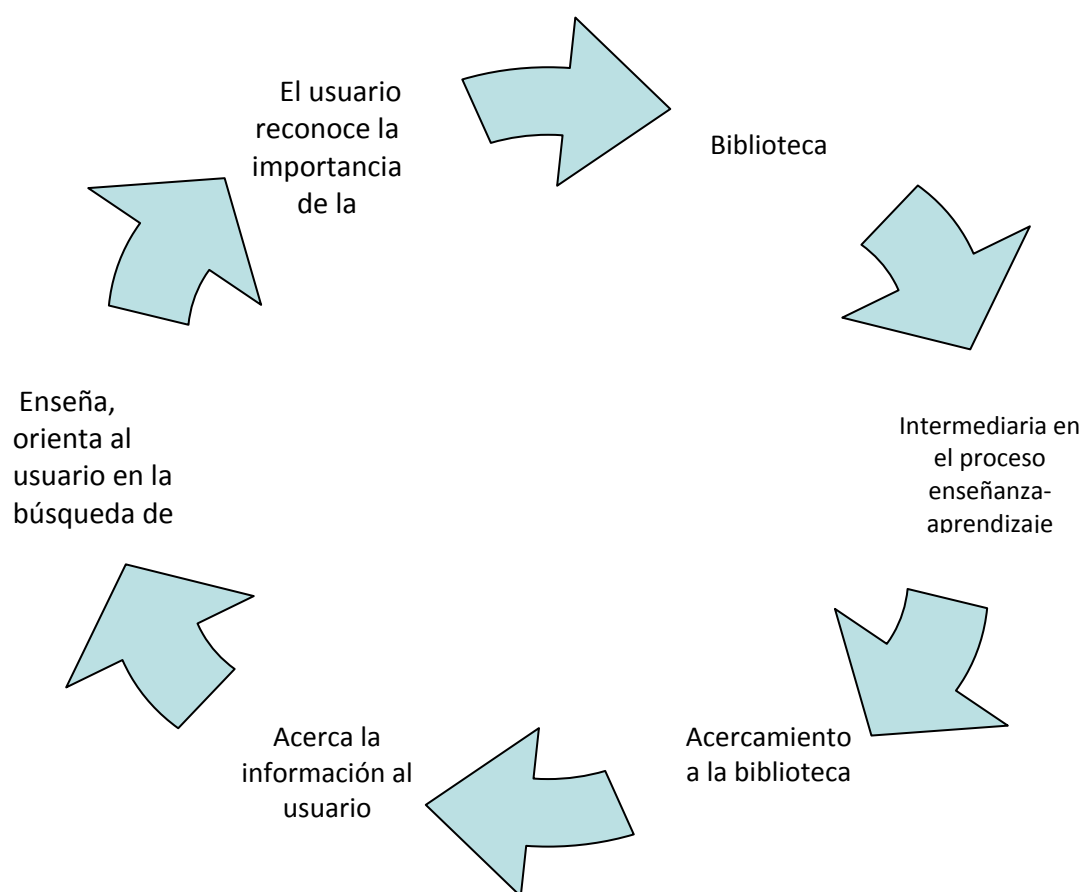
Biblioteca

Intermediaria en el proceso enseñanza-aprendizaje

Acercamiento a la biblioteca

Acerca la información al usuario

Enseña, orienta al usuario en la búsqueda de

El usuario reconoce la importancia de la